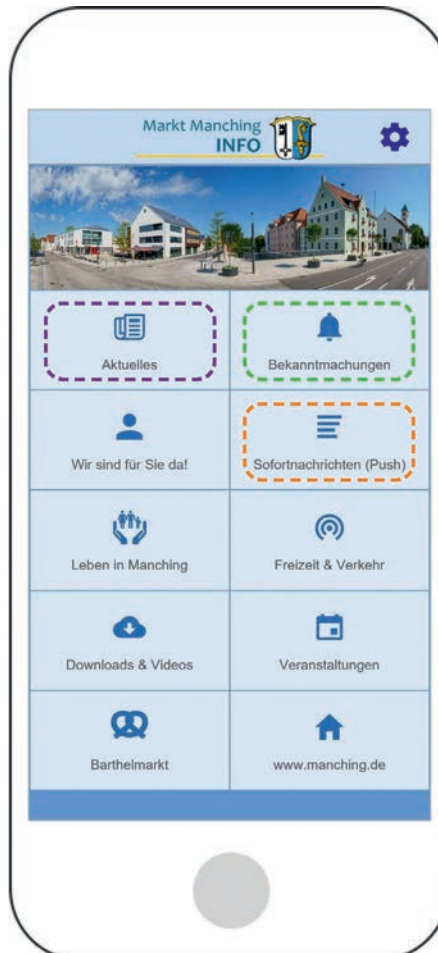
Markt Manching
INFO

Aktuelles

Bekanntmachungen

Wir sind für Sie da!

Sofortnachrichten (Push)

Leben in Manching

Freizeit & Verkehr

Downloads & Videos

Veranstaltungen

Barthelmarkt

www.manching.de